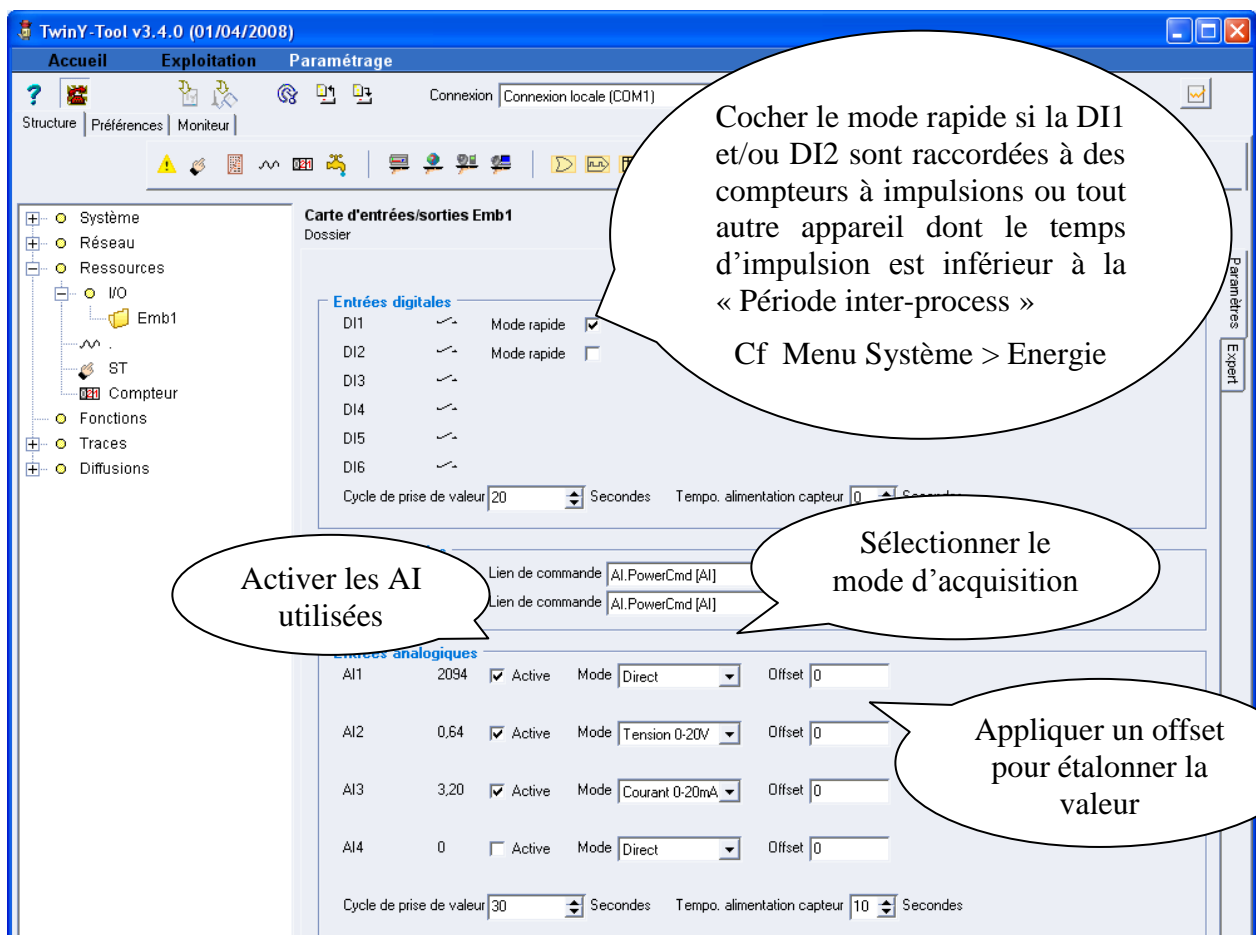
TwinY-Tool v3.4.0 (01/04/2008)

Accueil Exploitation Paramétrage

Connexion Connexion locale (COM1)

Structure | Préférences | Moniteur

Système
Réseau
Ressources
I/O
Emb1
.
ST
Compteur
Fonctions
Traces
Diffusions

Carte d'entrées/sorties Emb1
Dossier

Entrées digitales
DI1 Mode rapide
DI2 Mode rapide
DI3
DI4
DI5
DI6
Cycle de prise de valeur 20 Secondes Tempo. alimentation capteur 0 Secondes

Lien de commande AI.PowerCmd [AI]
Lien de commande AI.PowerCmd [AI]

Entrées analogiques
AI1 2094 Active Mode Direct Offset 0
AI2 0,64 Active Mode Tension 0-20V Offset 0
AI3 3,20 Active Mode Courant 0-20mA Offset 0
AI4 0 Active Mode Direct Offset 0
Cycle de prise de valeur 30 Secondes Tempo. alimentation capteur 10 Secondes

Paramètres
Expert

Cocher le mode rapide si la DI1 et/ou DI2 sont raccordées à des compteurs à impulsions ou tout autre appareil dont le temps d'impulsion est inférieur à la « Période inter-process »

Cf Menu Système > Energie

Sélectionner le mode d'acquisition

Activer les AI utilisées

Appliquer un offset pour étalonner la valeur